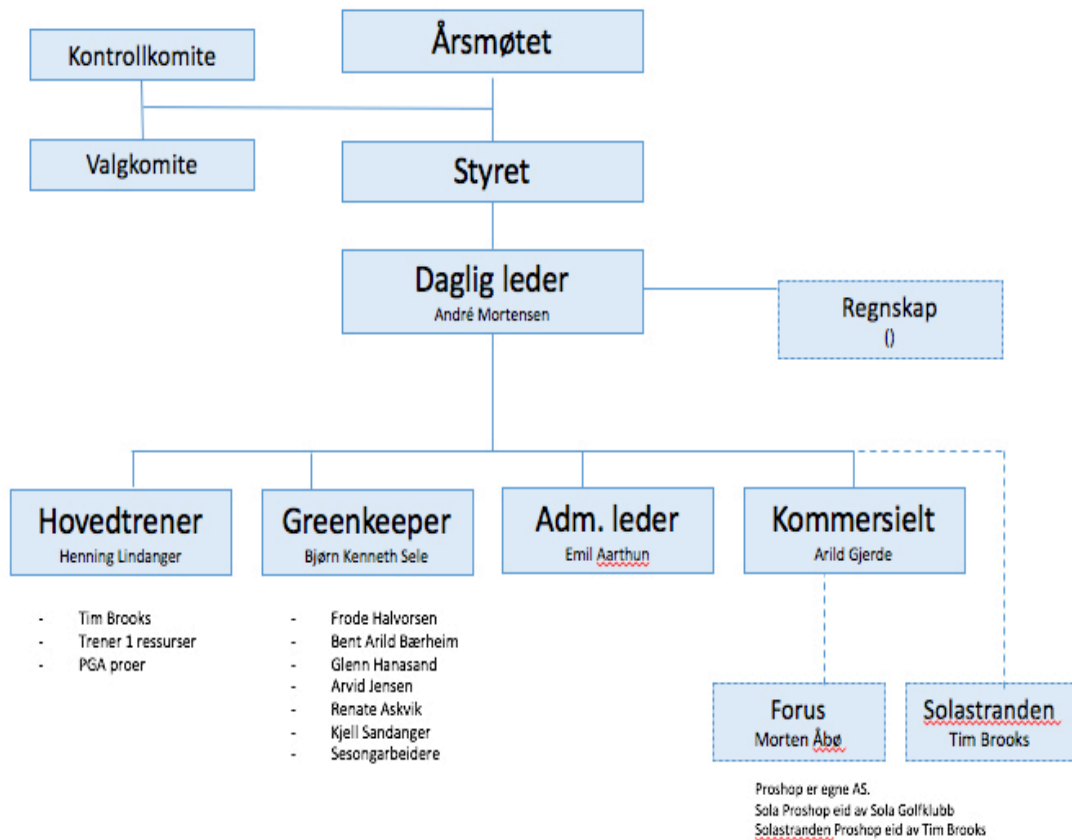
Kontrollkomite

Årsmøtet

Valgkomite

Styret

Daglig leder
André Mortensen

Regnskap
()

Hovedtrener
Henning Lindanger

- Tim Brooks
- Trener 1 ressurser
- PGA proer

Greenkeeper
Bjørn Kenneth Sele

- Frode Halvorsen
- Bent Arild Bærheim
- Glenn Hanasand
- Arvid Jensen
- Renate Askvik
- Kjell Sandanger
- Sesongarbeidere

Adm. leder
Emil Aarthun

Kommersielt
Arild Gjerde

Forus
Morten Åbø

Solastranden
Tim Brooks

Proshop er egne AS.
Sola Proshop eid av Sola Golfklubb
Solastranden Proshop eid av Tim Brooks